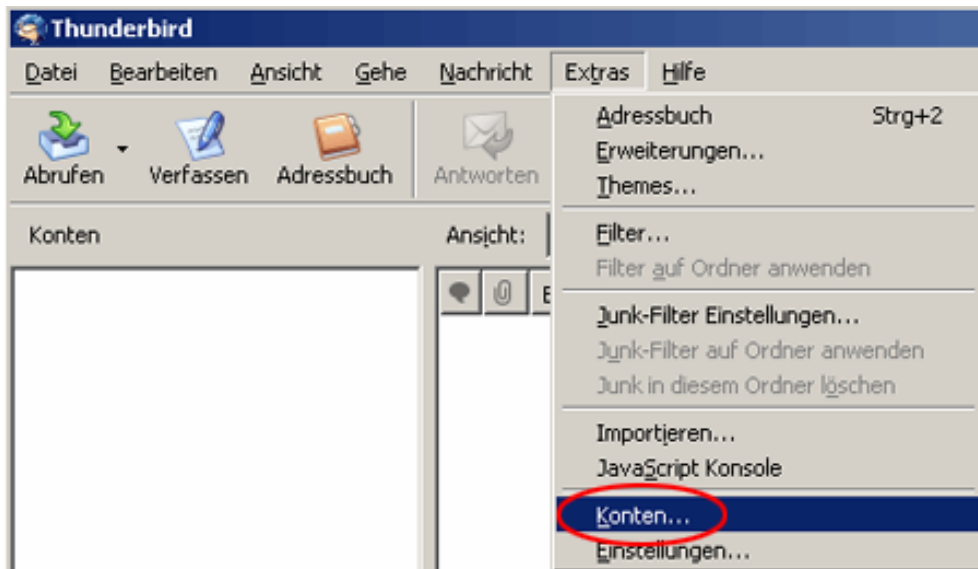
Thunderbird

Datei Bearbeiten Ansicht Gehe Nachricht Extras Hilfe

Abrufen Verfassen Adressbuch Antworten

Konten

Ansicht:

E

Adressbuch Strg+2
Erweiterungen...
Themes...
Filter...
Filter auf Ordner anwenden
Junk-Filter Einstellungen...
Junk-Filter auf Ordner anwenden
Junk in diesem Ordner löschen
Importieren...
JavaScript Konsole
Konten...
Einstellungen...